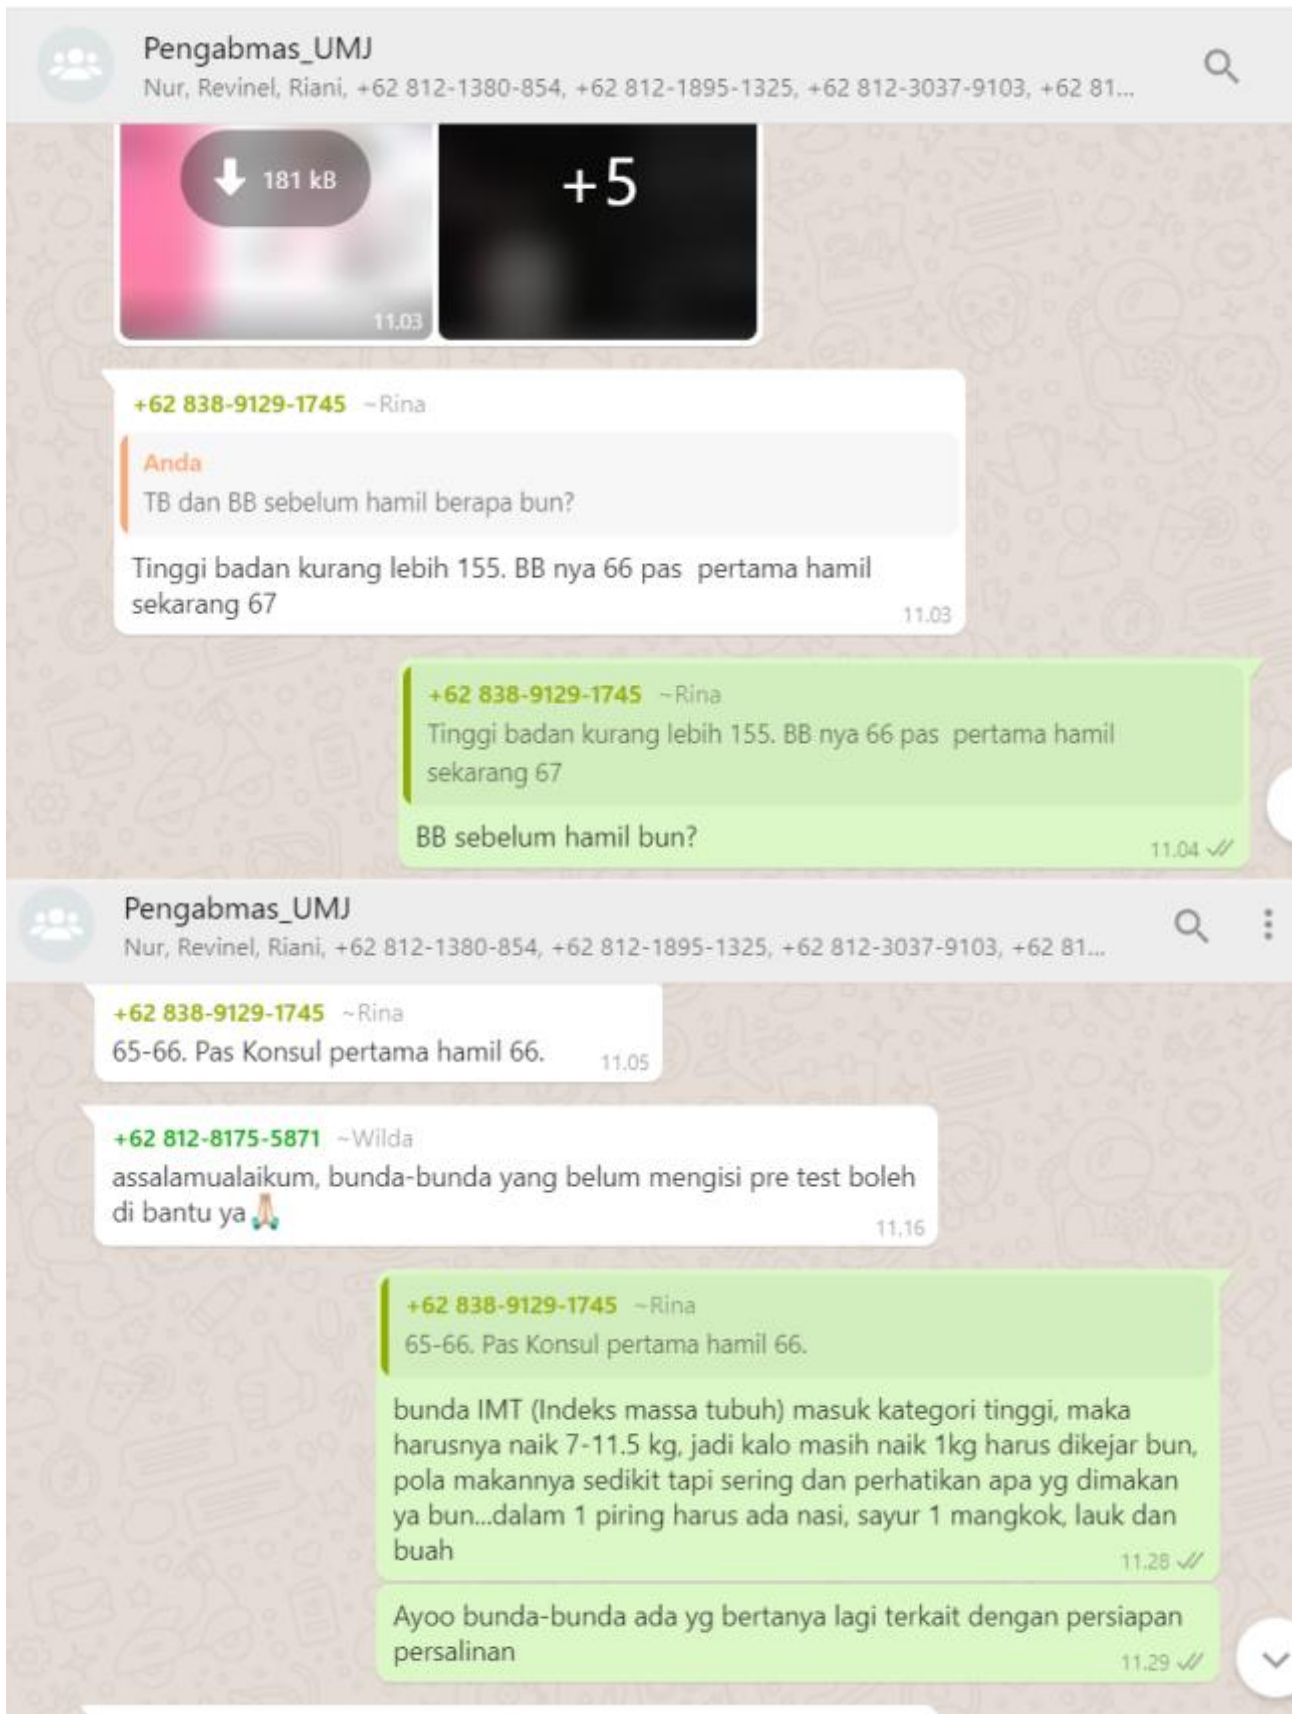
Pengabmas_UMJ
Nur, Revinel, Riani, +62 812-1380-854, +62 812-1895-1325, +62 812-3037-9103, +62 81...

181 kB
11.03
+5

+62 838-9129-1745 ~Rina
Anda
TB dan BB sebelum hamil berapa bun?
Tinggi badan kurang lebih 155. BB nya 66 pas pertama hamil sekarang 67
11.03

+62 838-9129-1745 ~Rina
Tinggi badan kurang lebih 155. BB nya 66 pas pertama hamil sekarang 67
BB sebelum hamil bun?
11.04

Pengabmas_UMJ
Nur, Revinel, Riani, +62 812-1380-854, +62 812-1895-1325, +62 812-3037-9103, +62 81...

+62 838-9129-1745 ~Rina
65-66. Pas Konsul pertama hamil 66.
11.05

+62 812-8175-5871 ~Wilda
assalamualaikum, bunda-bunda yang belum mengisi pre test boleh di bantu ya🙏
11.16

+62 838-9129-1745 ~Rina
65-66. Pas Konsul pertama hamil 66.
bunda IMT (Indeks massa tubuh) masuk kategori tinggi, maka harusnya naik 7-11.5 kg, jadi kalo masih naik 1kg harus dikejar bun, pola makannya sedikit tapi sering dan perhatikan apa yg dimakan ya bun...dalam 1 piring harus ada nasi, sayur 1 mangkok, lauk dan buah
11.28

Ayoo bunda-bunda ada yg bertanya lagi terkait dengan persiapan persalinan
11.29